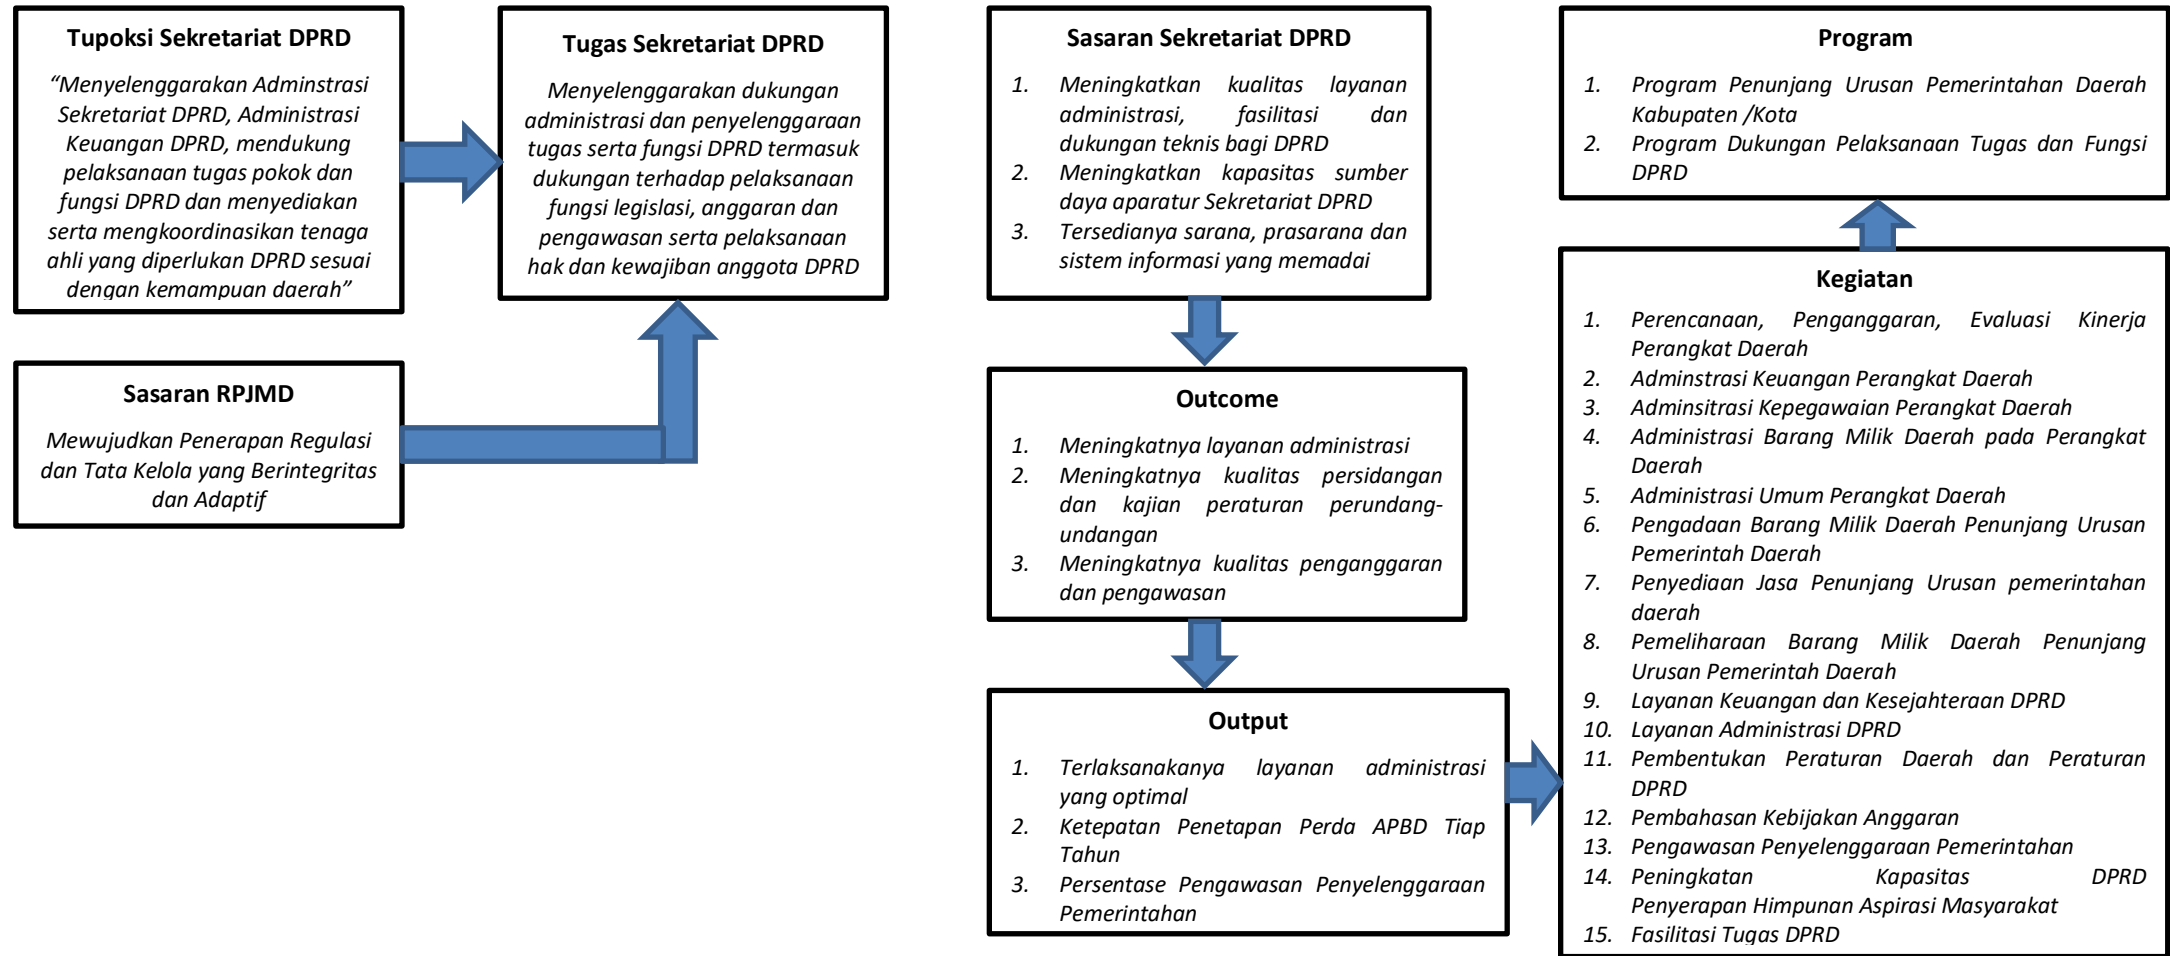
Tupoksi Sekretariat DPRD

"Menyelenggarakan Adminstrasi Sekretariat DPRD, Administrasi Keuangan DPRD, mendukung pelaksanaan tugas pokok dan fungsi DPRD dan menyediakan serta mengkoordinasikan tenaga ahli yang diperlukan DPRD sesuai dengan kemampuan daerah"

Tugas Sekretariat DPRD

Menyelenggarakan dukungan administrasi dan penyelenggaraan tugas serta fungsi DPRD termasuk dukungan terhadap pelaksanaan fungsi legislasi, anggaran dan pengawasan serta pelaksanaan hak dan kewajiban anggota DPRD

Sasaran RPJMD

Mewujudkan Penerapan Regulasi dan Tata Kelola yang Berintegritas dan Adaptif

Sasaran Sekretariat DPRD

1. Meningkatkan kualitas layanan administrasi, fasilitasi dan dukungan teknis bagi DPRD
2. Meningkatkan kapasitas sumber daya aparatur Sekretariat DPRD
3. Tersedianya sarana, prasarana dan sistem informasi yang memadai

Outcome

1. Meningkatnya layanan administrasi
2. Meningkatnya kualitas persidangan dan kajian peraturan perundang-undangan
3. Meningkatnya kualitas penganggaran dan pengawasan

Output

1. Terlaksanakanya layanan administrasi yang optimal
2. Ketepatan Penetapan Perda APBD Tiap Tahun
3. Persentase Pengawasan Penyelenggaraan Pemerintahan

Program

1. Program Penunjang Urusan Pemerintahan Daerah Kabupaten /Kota
2. Program Dukungan Pelaksanaan Tugas dan Fungsi DPRD

Kegiatan

1. Perencanaan, Penganggaran, Evaluasi Kinerja Perangkat Daerah
2. Adminstrasi Keuangan Perangkat Daerah
3. Adminsitrasi Kepegawaian Perangkat Daerah
4. Administrasi Barang Milik Daerah pada Perangkat Daerah
5. Administrasi Umum Perangkat Daerah
6. Pengadaan Barang Milik Daerah Penunjang Urusan Pemerintah Daerah
7. Penyediaan Jasa Penunjang Urusan pemerintahan daerah
8. Pemeliharaan Barang Milik Daerah Penunjang Urusan Pemerintah Daerah
9. Layanan Keuangan dan Kesejahteraan DPRD
10. Layanan Administrasi DPRD
11. Pembentukan Peraturan Daerah dan Peraturan DPRD
12. Pembahasan Kebijakan Anggaran
13. Pengawasan Penyelenggaraan Pemerintahan
14. Peningkatan Kapasitas DPRD Penyerapan Himpunan Aspirasi Masyarakat
15. Fasilitasi Tugas DPRD